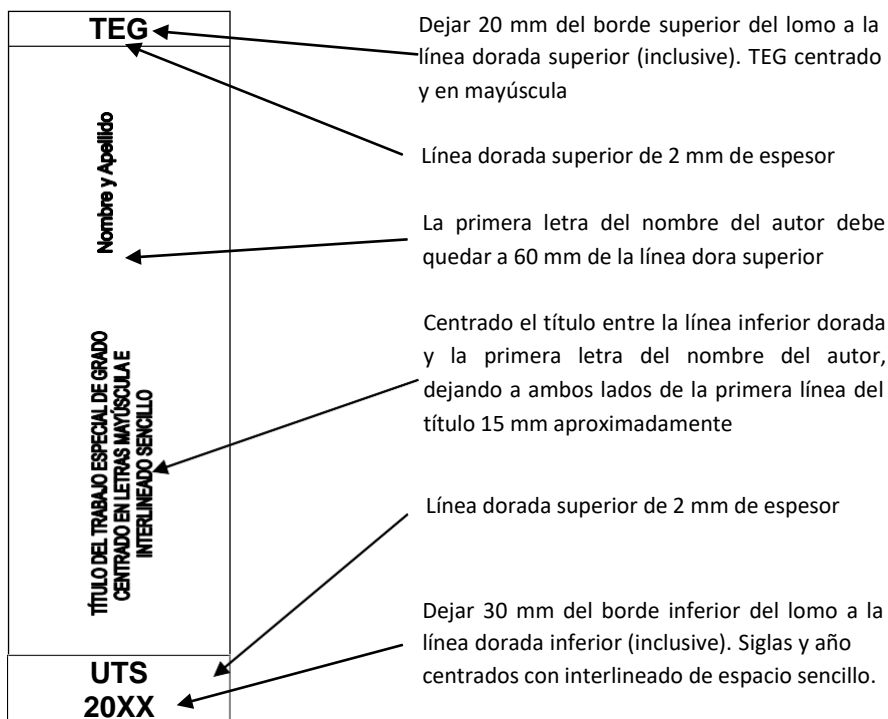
TEG

Nombre y Apellido

TÍTULO DEL TRABAJO ESPECIAL DE GRADO CENTRADO EN LETRAS MAYÚSCULA E INTERLINEADO SENCILLO

UTS
20XX

Dejar 20 mm del borde superior del lomo a la línea dorada superior (inclusive). TEG centrado y en mayúscula

Línea dorada superior de 2 mm de espesor

La primera letra del nombre del autor debe quedar a 60 mm de la línea dora superior

Centrado el título entre la línea inferior dorada y la primera letra del nombre del autor, dejando a ambos lados de la primera línea del título 15 mm aproximadamente

Línea dorada superior de 2 mm de espesor

Dejar 30 mm del borde inferior del lomo a la línea dorada inferior (inclusive). Siglas y año centrados con interlineado de espacio sencillo.